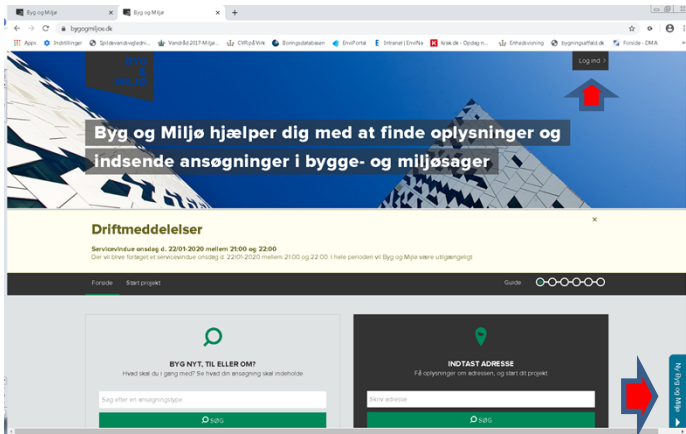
Byg og Miljø | Byg og Miljø | +

bygogmiljoe.dk

Apps | Indstillinger | Spildevandsvejledni... | Vandråd 2017-Miljø... | CVR.pål Virk | Boringsdatabasen | EnviPortal | Intranet | EnviNa | krak.dk - Opdag n... | Enhedsvisning | bygningsaffald.dk | Forside - DMA

BYG & MILJØ

Log ind >

Byg og Miljø hjælper dig med at finde oplysninger og indsende ansøgninger i bygge- og miljøsager

Driftmeddelelser

×

Servicevindue onsdag d. 22/01-2020 mellem 21:00 og 22:00

Der vil blive foretaget et servicevindue onsdag d. 22/01-2020 mellem 21:00 og 22:00. I hele perioden vil Byg og Miljø være utilgængeligt.

Forside | Start projekt | Guide

BYG NYT, TIL ELLER OM?

Hvad skal du i gang med? Se hvad din ansøgning skal indeholde

Søg efter en ansøgningstype

SØG

INDTAST ADRESSE

Få oplysninger om adressen, og start dit projekt

Søg adresse

SØG

Ny Byg og Miljø